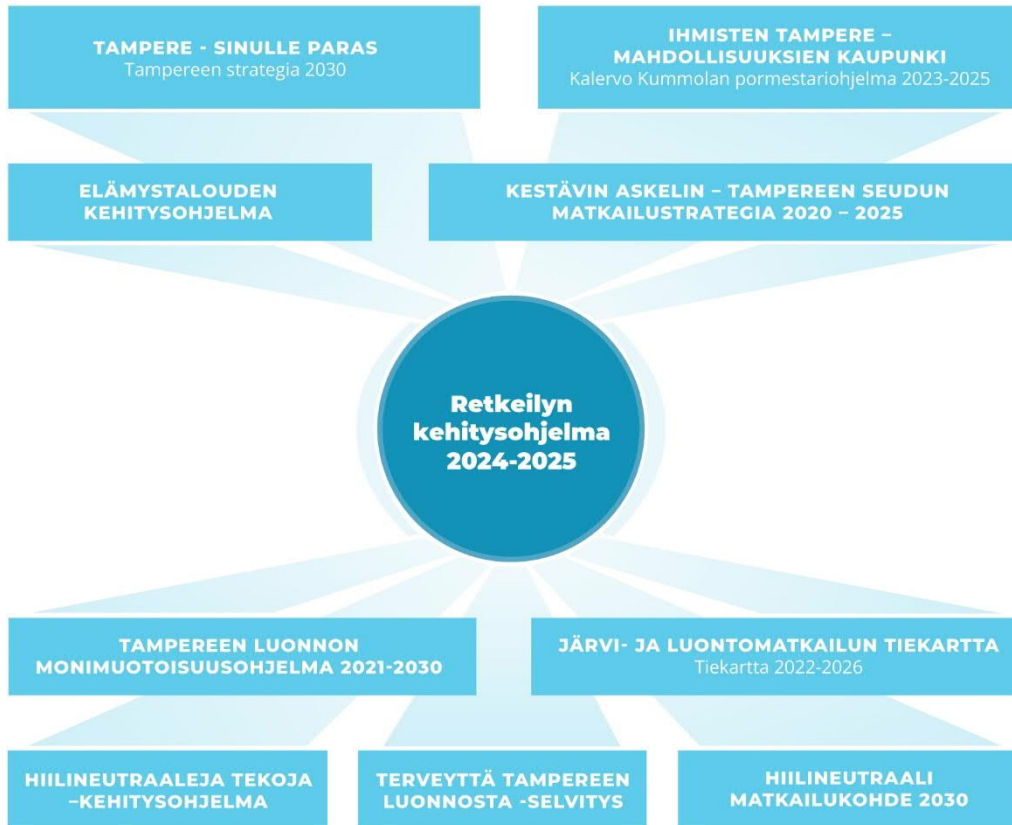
TAMPERE - SINULLE PARAS
Tampereen strategia 2030

IHMISTEN TAMPERE – MAHDOLLISUUKSIEN KAUPUNKI
Kalervo Kummolan pormestariohjelma 2023-2025

ELÄMYSTALOUDEN KEHITYSOHJELMA

KESTÄVIN ASKELIN – TAMPEREEN SEUDUN MATKAILUSTRATEGIA 2020 – 2025

Retkeilyn kehitysohjelma 2024-2025

TAMPEREEN LUONNON MONIMUOTOISUUSOHJELMA 2021-2030

JÄRVI- JA LUONTOMATKAILUN TIEKARTTA
Tiekartta 2022-2026

HIILINEUTRAALEJA TEKOJA –KEHITYSOHJELMA

TERVEYTTÄ TAMPEREEN LUONNOSTA -SELVITYS

HIILINEUTRAALI MATKAILUKOHDE 2030